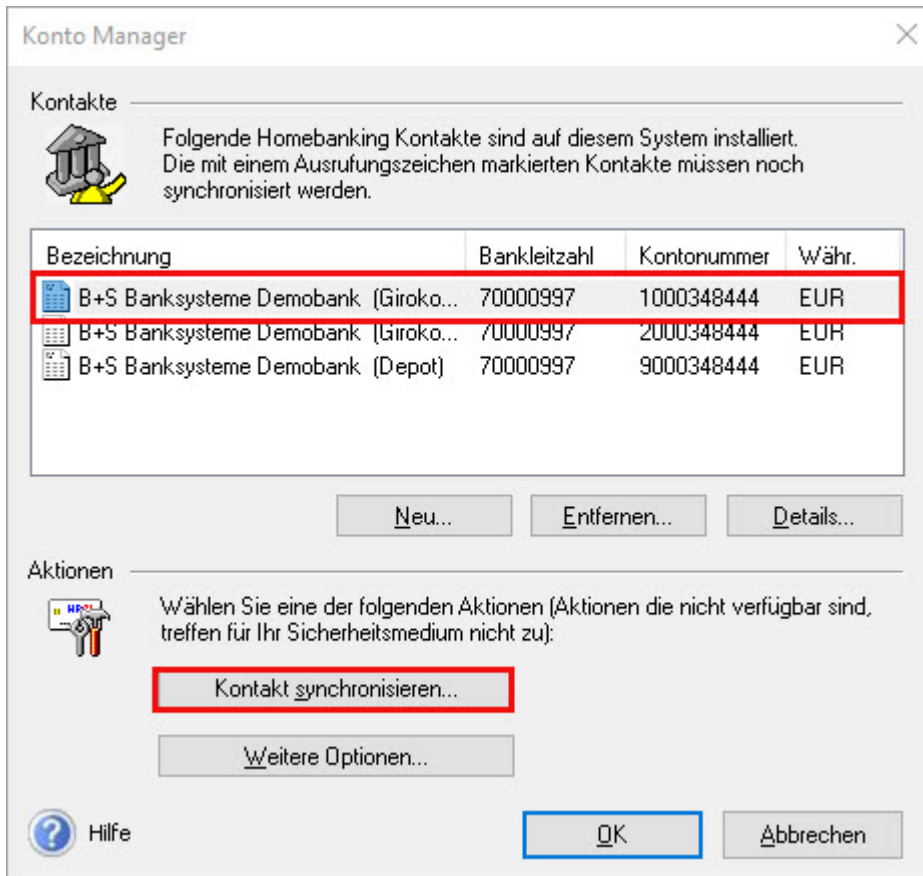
Konto Manager

Kontakte

Folgende Homebanking Kontakte sind auf diesem System installiert. Die mit einem Ausrufungszeichen markierten Kontakte müssen noch synchronisiert werden.

| Bezeichnung | Bankleitzahl | Kontonummer | Währ. |
|---|---|---|---|
| B+S Banksysteme Demobank (Giroko... | 70000997 | 1000348444 | EUR |
| B+S Banksysteme Demobank (Giroko... | 70000997 | 2000348444 | EUR |
| B+S Banksysteme Demobank (Depot) | 70000997 | 9000348444 | EUR |

Neu... Entfernen... Details...

Aktionen

HBCI

Wählen Sie eine der folgenden Aktionen (Aktionen die nicht verfügbar sind, treffen für Ihr Sicherheitsmedium nicht zu):

Kontakt synchronisieren...

Weitere Optionen...

Hilfe OK Abbrechen